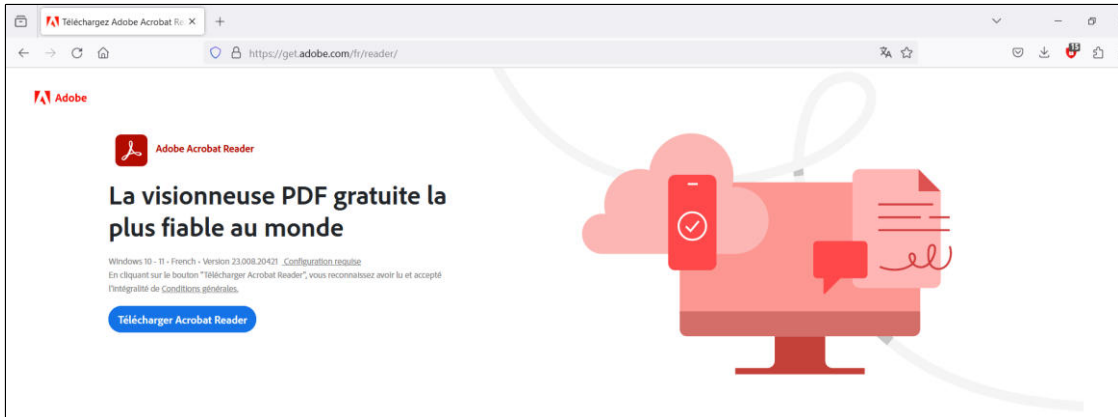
Téléchargez Adobe Acrobat Re ×

+

https://get.adobe.com/fr/reader/

Adobe

Adobe Acrobat Reader

La visionneuse PDF gratuite la plus fiable au monde

Windows 10 - 11 - French - Version 23.008.20421 Configuration requise
En cliquant sur le bouton "Télécharger Acrobat Reader", vous reconnaissez avoir lu et accepté l'intégralité de Conditions générales.

Télécharger Acrobat Reader